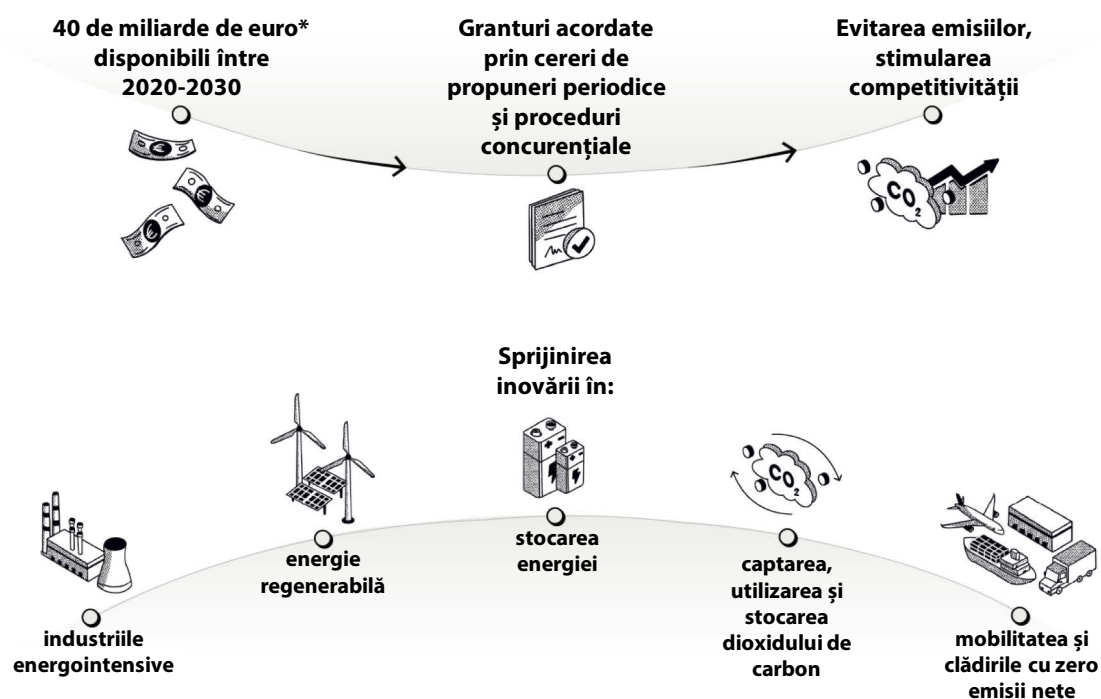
40 de miliarde de euro* disponibili între 2020-2030

Granturi acordate prin cereri de propuneri periodice și proceduri concurențiale

Evitarea emisiilor, stimularea competitivității

$CO_2$

Sprijinirea inovării în:

$CO_2$

industriile energointensive

energie regenerabilă

stocarea energiei

captarea, utilizarea și stocarea dioxidului de carbon

mobilitatea și clădirile cu zero emisii nete